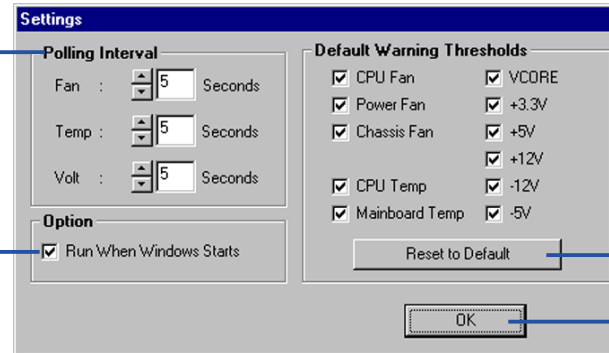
Settings

Polling Interval

Fan : 5 Seconds

Temp : 5 Seconds

Volt : 5 Seconds

Option

Run When Windows Starts

Default Warning Thresholds

CPU Fan

Power Fan

Chassis Fan

CPU Temp

Mainboard Temp

VCORE

+3.3V

+5V

+12V

-12V

-5V

Reset to Default

OK